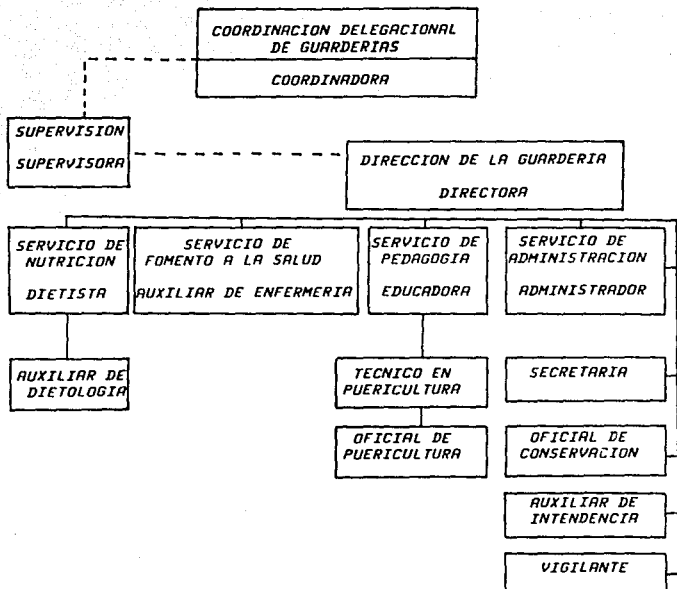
COORDINACION DELEGACIONAL DE GUARDERIAS

COORDINADORA

SUPERVISION

SUPERVISORA

DIRECCION DE LA GUARDERIA

DIRECTORA

SERVICIO DE NUTRICION

DIETISTA

SERVICIO DE FOMENTO A LA SALUD

AUXILIAR DE ENFERMERIA

SERVICIO DE PEDAGOGIA

EDUCADORA

SERVICIO DE ADMINISTRACION

ADMINISTRADOR

AUXILIAR DE DIETOLOGIA

TECNICO EN PUERICULTURA

OFICIAL DE PUERICULTURA

SECRETARIA

OFICIAL DE CONSERVACION

AUXILIAR DE INTENDENCIA

VIGILANTE